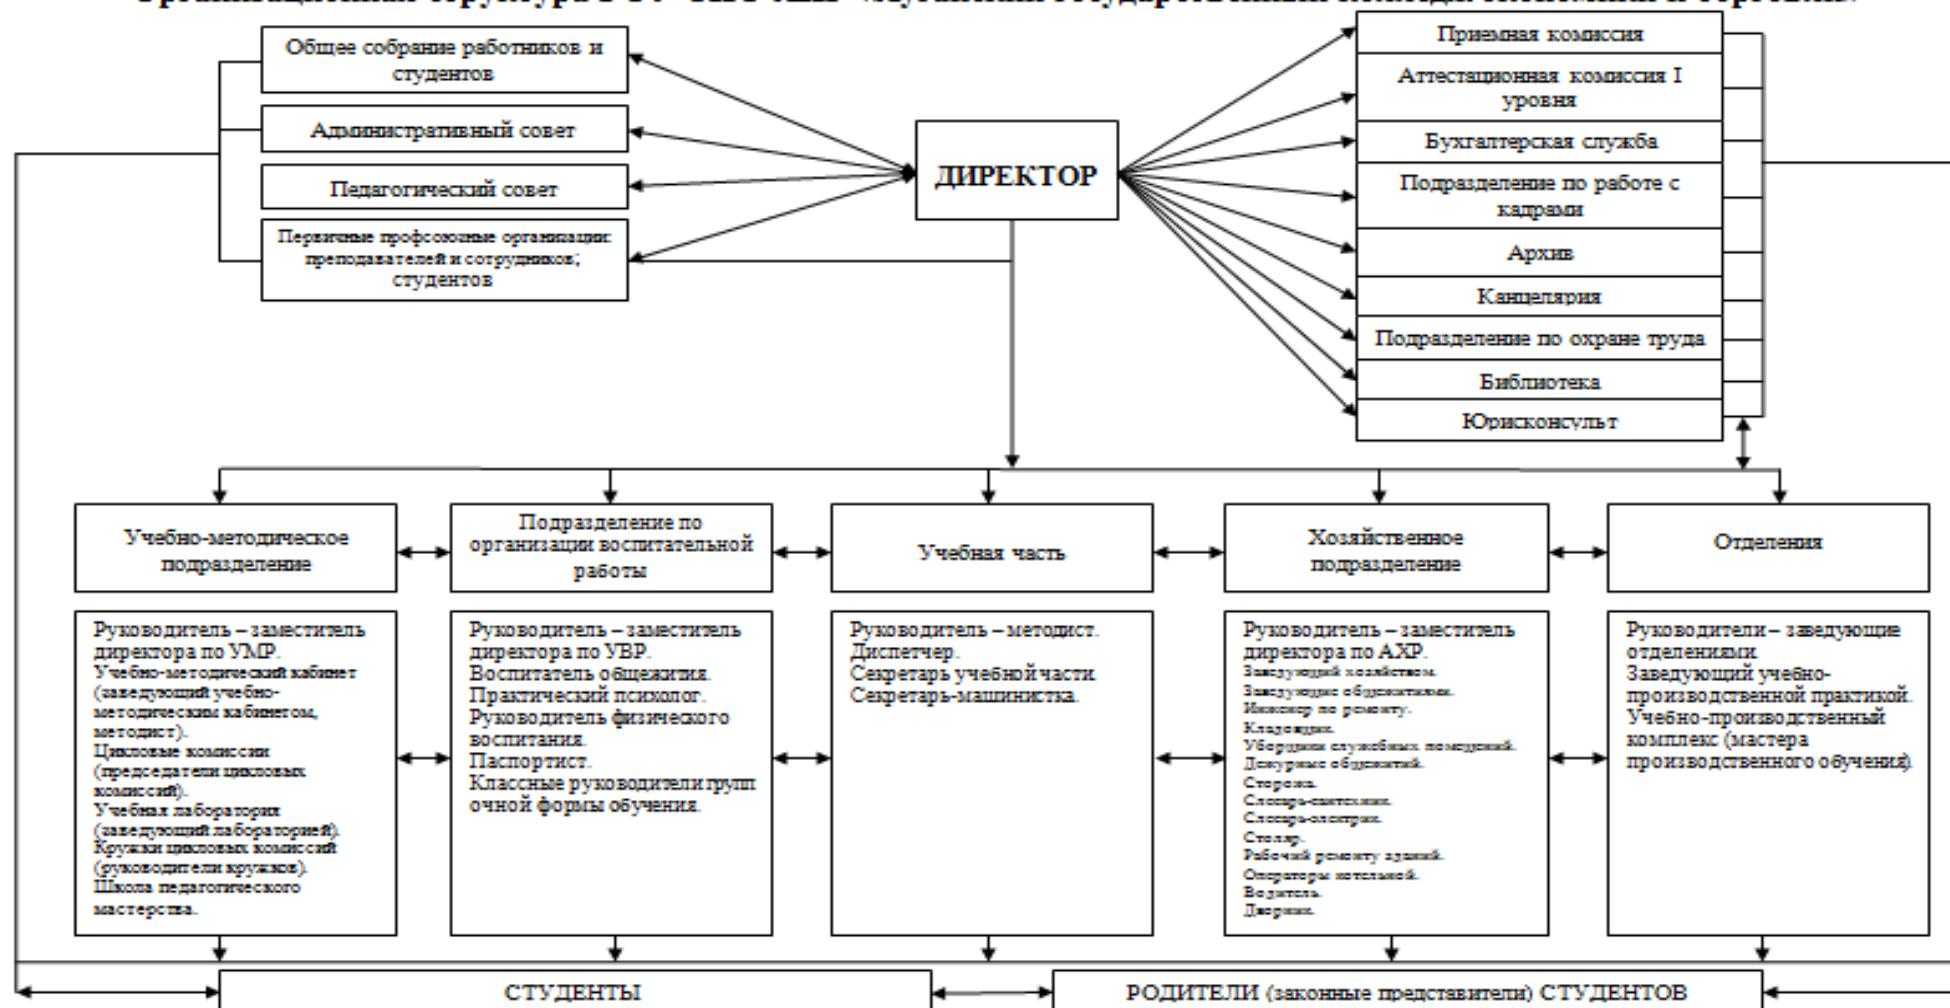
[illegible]

Общее собрание работников и студентов

Административный совет

Педагогический совет

Первичные профсоюзные организации: преподавателей и сотрудников; студентов

ДИРЕКТОР

Приемная комиссия

Аттестационная комиссия I уровня

Бухгалтерская служба

Подразделение по работе с кадрами

Архив

Канцелярия

Подразделение по охране труда

Библиотека

Юрисконсульт

Учебно-методическое подразделение

Подразделение по организации воспитательной работы

Учебная часть

Хозяйственное подразделение

Отделения

Руководитель – заместитель директора по УМР.
Учебно-методический кабинет (заведующий учебно-методическим кабинетом, методист).
Цикловые комиссии (председатели цикловых комиссий).
Учебная лаборатория (заведующий лабораторией).
Кружки цикловых комиссий (руководители кружков).
Школа педагогического мастерства.

Руководитель – заместитель директора по УВР.
Воспитатель общежития.
Практический психолог.
Руководитель физического воспитания.
Паспортист.
Классные руководители групп очной формы обучения.

Руководитель – методист.
Диспетчер.
Секретарь учебной части.
Секретарь-машинистка.

Руководитель – заместитель директора по АХР.
Заведующий хозяйством.
Заведующие общежитиями.
Инженер по ремонту.
Кладовщик.
Уборщики служебных помещений.
Дежурные общежитий.
Сторожа.
Слесарь-сантехник.
Слесарь-электрик.
Столяр.
Рабочий ремонту зданий.
Операторы котельной.
Водитель.
Дворник.

Руководители – заведующие отделениями.
Заведующий учебно-производственной практикой.
Учебно-производственный комплекс (мастера производственного обучения).

СТУДЕНТЫ

РОДИТЕЛИ (законные представители) СТУДЕНТОВ